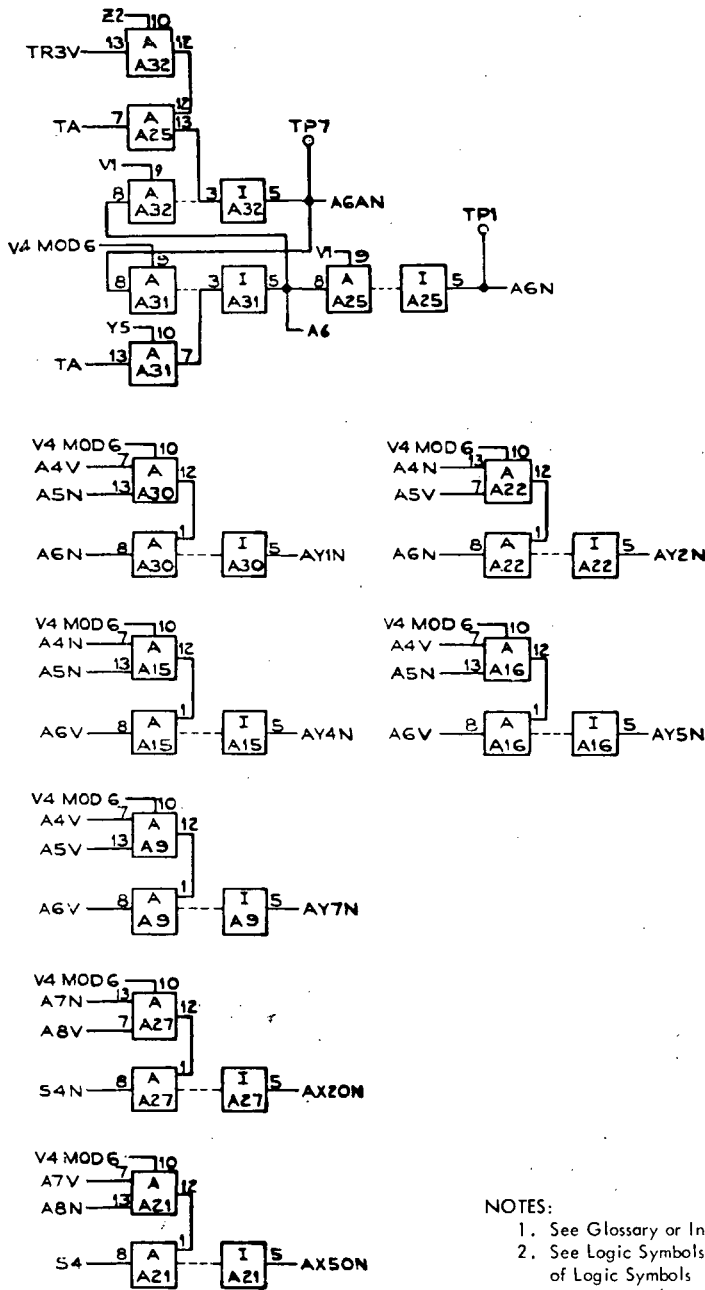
Z2 10
TR3V 13 A A32 12
TA 7 A A25 13 12
TP7
V1 9
8 A A32 3 I A32 5 A6AN
TP1
V4 MOD 6 9
8 A A31 3 I A31 V1 9 8 A A25 I A25 5 A6N
A6
Y5 10
TA 13 A A31 7

V4 MOD 6 10
A4V 7 A
A5N 13 A30 12
A6N 8 A A30 1 I A30 5 AY1N

V4 MOD 6 10
A4N 13 A
A5V 7 A22 12
A6N 8 A A22 1 I A22 5 AY2N

V4 MOD 6 10
A4N 7 A
A5N 13 A15 12
A6V 8 A A15 1 I A15 5 AY4N

V4 MOD 6 10
A4V 7 A
A5N 13 A16 12
A6V 8 A A16 1 I A16 5 AY5N

V4 MOD 6 10
A4V 7 A
A5V 13 A9 12
A6V 8 A A9 1 I A9 5 AY7N

V4 MOD 6 10
A7N 13 A
A8V 7 A27 12
S4N 8 A A27 1 I A27 5 AX20N

V4 MOD 6 10
A7V 7 A
A8N 13 A21 12
S4 8 A A21 1 I A21 5 AX50N

NOTES:
1. See Glossary or In
2. See Logic Symbols of Logic Symbols